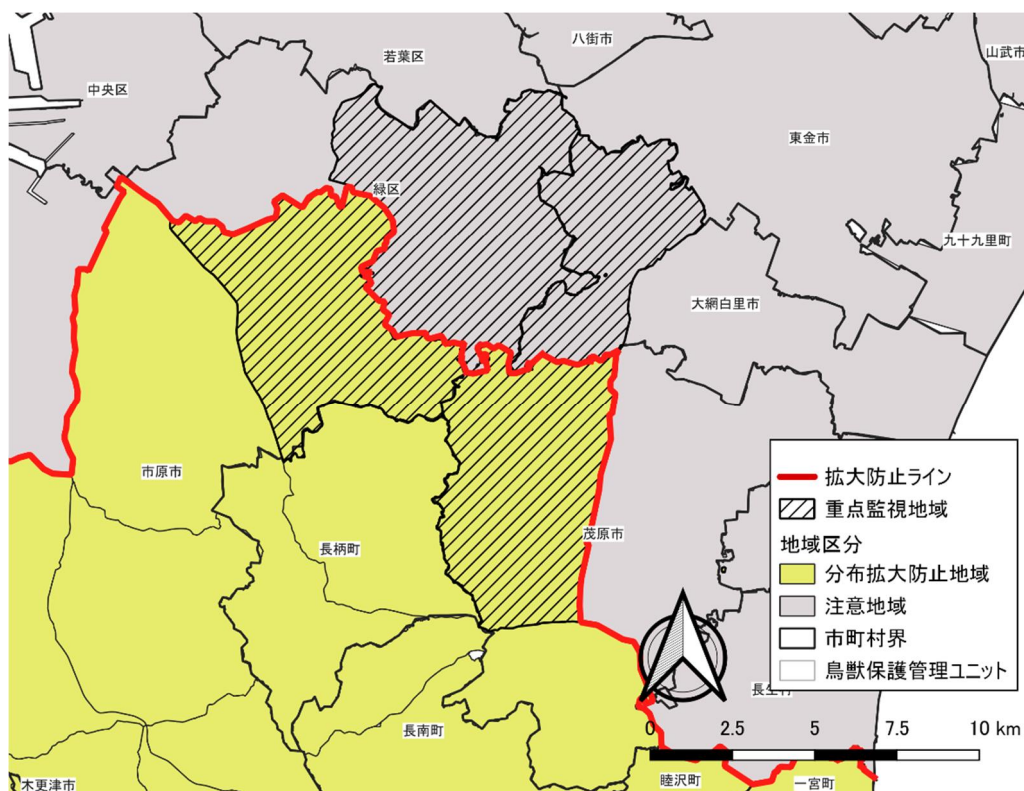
八街市
山武市
若葉区
中央区
東金市
緑区
九十九里町
大網白里市
市原市
長柄町
茂原市
長南町
長生村
睦沢町
一宮町
木更津市

拡大防止ライン
重点監視地域
地域区分
分布拡大防止地域
注意地域
市町村界
鳥獣保護管理ユニット

0
2.5
5
7.5
10 km